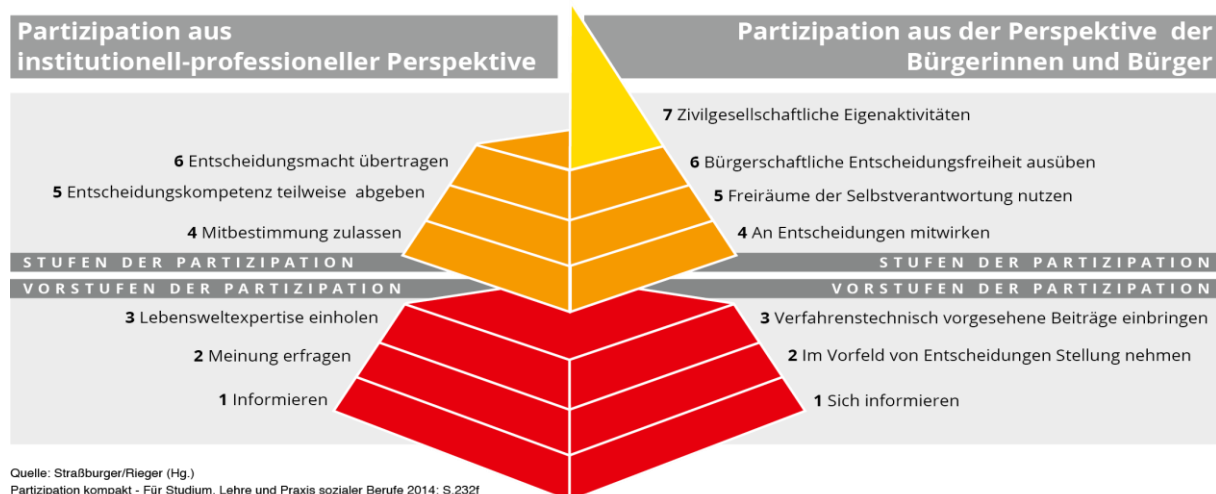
Partizipation aus institutionell-professioneller Perspektive

Partizipation aus der Perspektive der Bürgerinnen und Bürger

7 Zivilgesellschaftliche Eigenaktivitäten

6 Entscheidungsmacht übertragen

6 Bürgerschaftliche Entscheidungsfreiheit ausüben

5 Entscheidungskompetenz teilweise abgeben

5 Freiräume der Selbstverantwortung nutzen

4 Mitbestimmung zulassen

4 An Entscheidungen mitwirken

STUFEN DER PARTIZIPATION

STUFEN DER PARTIZIPATION

VORSTUFEN DER PARTIZIPATION

VORSTUFEN DER PARTIZIPATION

3 Lebensweltexpertise einholen

3 Verfahrenstechnisch vorgesehene Beiträge einbringen

2 Meinung erfragen

2 Im Vorfeld von Entscheidungen Stellung nehmen

1 Informieren

1 Sich informieren

Quelle: Straßburger/Rieger (Hg.)
Partizipation kompakt - Für Studium, Lehre und Praxis sozialer Berufe 2014: S.232f